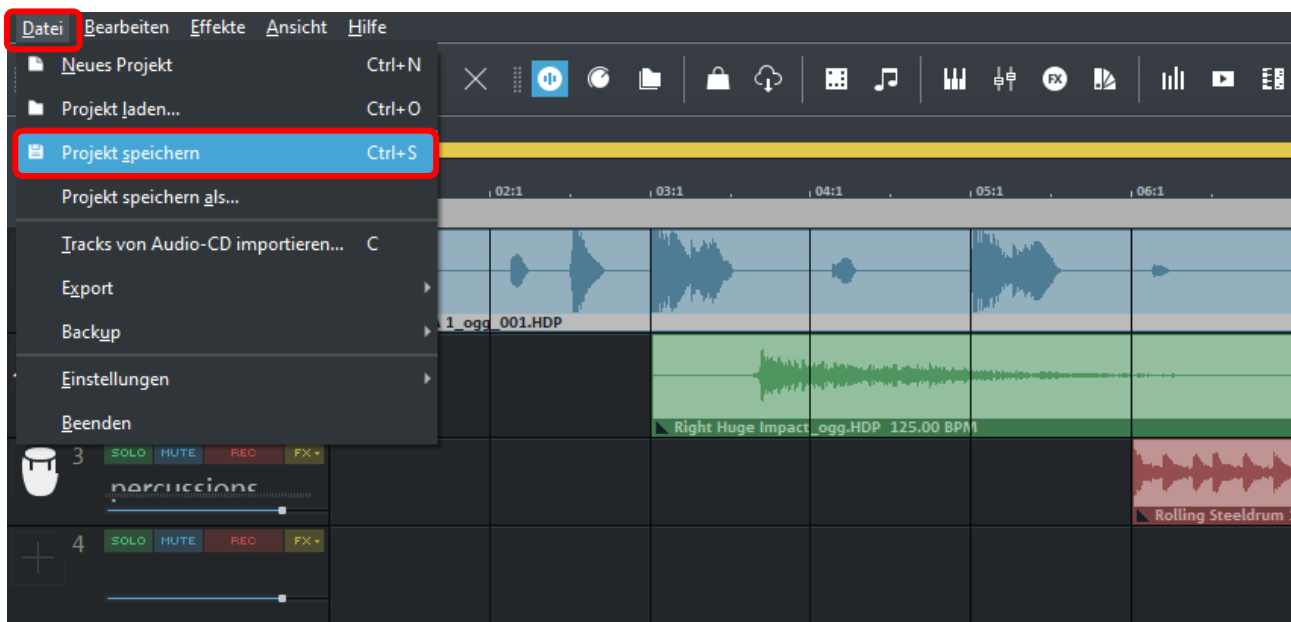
Datei Bearbeiten Effekte Ansicht Hilfe

Neues Projekt Ctrl+N
Projekt laden... Ctrl+O
Projekt speichern Ctrl+S
Projekt speichern als...
Tracks von Audio-CD importieren... C
Export
Backup
Einstellungen
Beenden

02:1 03:1 04:1 05:1 06:1

1_ogg_001.HDP

Right Huge Impact_ogg.HDP 125.00 BPM

3 SOLO MUTE REC FX
percussions

Rolling Steeldrum

4 SOLO MUTE REC FX